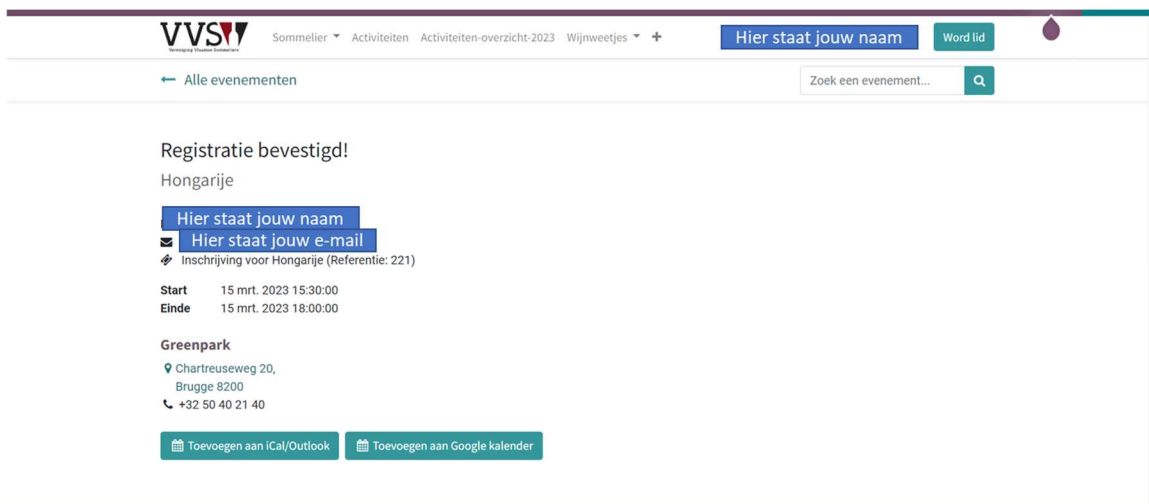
VVS
Vereniging Vlaamse Sommeliers

Sommelier Activiteiten Activiteiten-overzicht-2023 Wijnweetjes + Hier staat jouw naam Word lid

← Alle evenementen

Zoek een evenement...

Registratie bevestigd!

Hongarije

Hier staat jouw naam
Hier staat jouw e-mail
Inschrijving voor Hongarije (Referentie: 221)

Start 15 mrt. 2023 15:30:00
Einde 15 mrt. 2023 18:00:00

Greenpark

Chartreuseweg 20,
Brugge 8200
+32 50 40 21 40

Toevoegen aan iCal/Outlook Toevoegen aan Google kalender